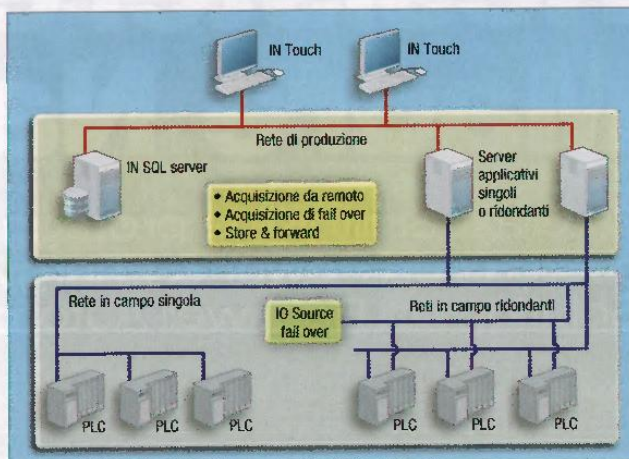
IN Touch

IN Touch

Rete di produzione

IN SQL server

Server applicativi singoli o ridondanti

• Acquisizione da remoto
• Acquisizione di fail over
• Store & forward

Rete in campo singola

IO Source fail over

Reti in campo ridondanti

PLC

PLC

PLC

PLC

PLC

PLC